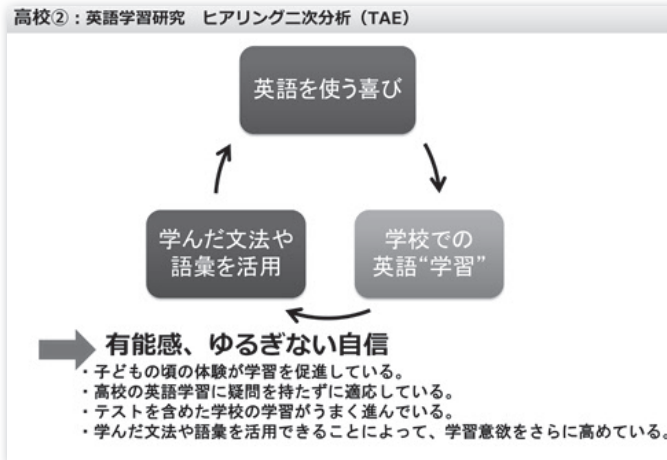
高校②：英語学習研究　ヒアリング二次分析（TAE）

英語を使う喜び

学校での
英語“学習”

学んだ文法や
語彙を活用

有能感、ゆるぎない自信

・子どもの頃の体験が学習を促進している。
・高校の英語学習に疑問を持たずに適応している。
・テストを含めた学校の学習がうまく進んでいる。
・学んだ文法や語彙を活用できることによって、学習意欲をさらに高めている。